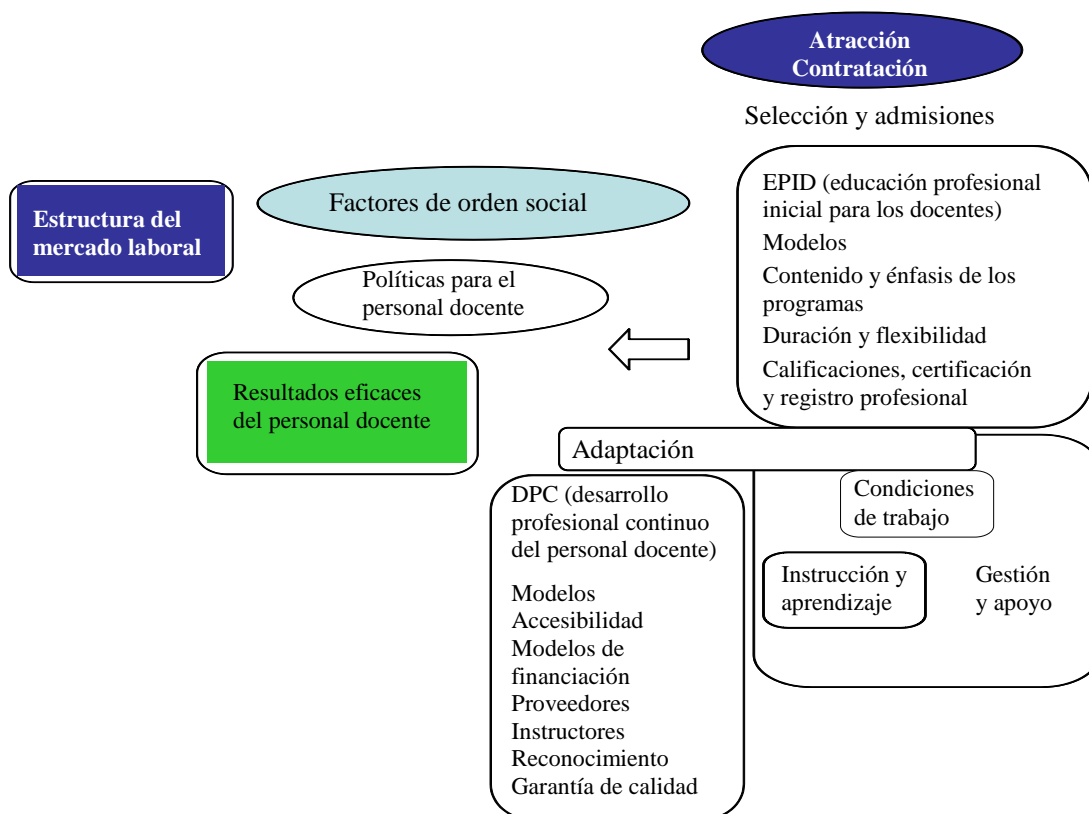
Atracción
Contratación

Selección y admisiones

Estructura del mercado laboral

Factores de orden social

Políticas para el personal docente

Resultados eficaces del personal docente

EPID (educación profesional inicial para los docentes)
Modelos
Contenido y énfasis de los programas
Duración y flexibilidad
Calificaciones, certificación y registro profesional

Adaptación

DPC (desarrollo profesional continuo del personal docente)
Modelos
Accesibilidad
Modelos de financiación
Proveedores
Instructores
Reconocimiento
Garantía de calidad

Condiciones de trabajo

Instrucción y aprendizaje

Gestión y apoyo